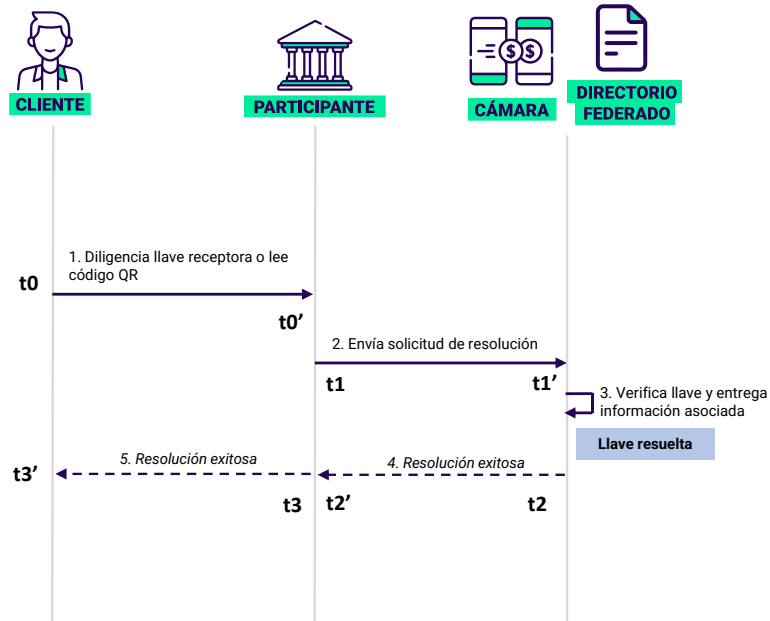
CLIENTE

PARTICIPANTE

CÁMARA

DIRECTORIO FEDERADO

1. Diligencia llave receptora o lee código QR

t0

t0’

2. Envía solicitud de resolución

t1

t1’

3. Verifica llave y entrega información asociada

Llave resuelta

5. Resolución exitosa

4. Resolución exitosa

t3’

t3

t2’

t2